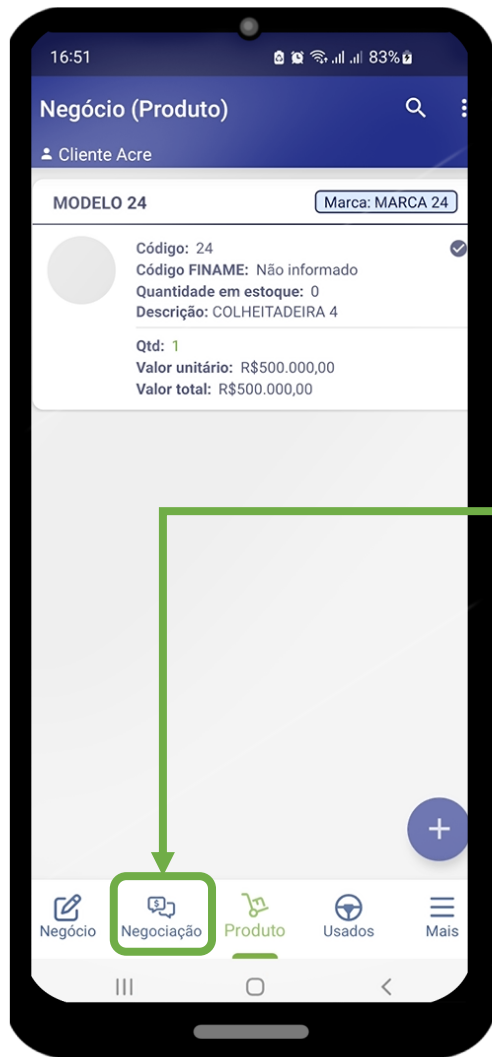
16:51 83%

Negócio (Produto)

Cliente Acre

MODELO 24

Marca: MARCA 24

Código: 24
Código FINAME: Não informado
Quantidade em estoque: 0
Descrição: COLHEITADEIRA 4

Qtd: 1
Valor unitário: R$500.000,00
Valor total: R$500.000,00

Negócio Negociação Produto Usados Mais